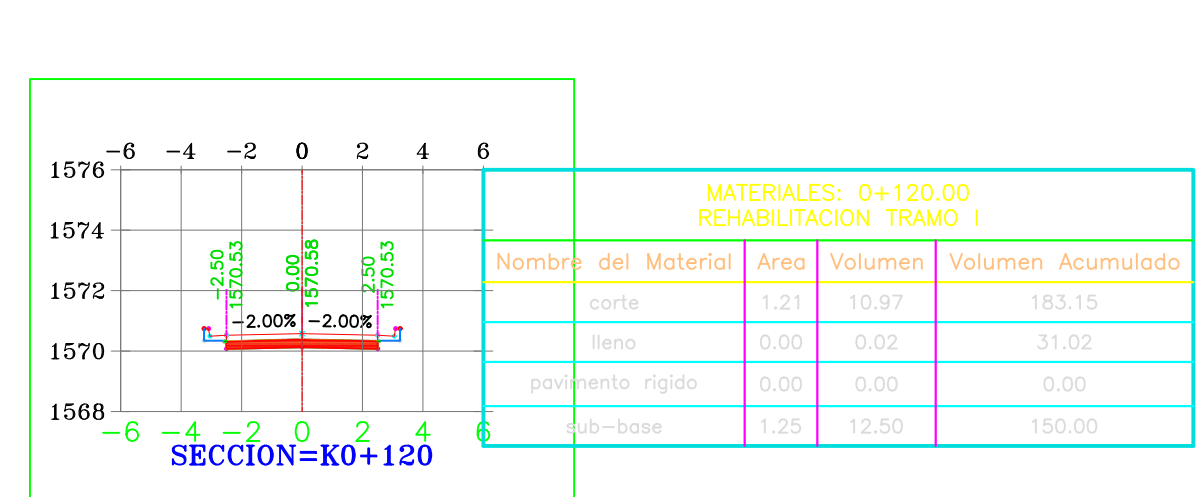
−6 −4 −2 0 2 4 6

1576
1574
1572
1570
1568

−2.50
1570.53
0.00
1570.58
2.50
1570.53

−2.00% −2.00%

−6 −4 −2 0 2 4 6

SECCION=K0+120

MATERIALES: 0+120.00
REHABILITACION TRAMO I

| Nombre del Material | Area | Volumen | Volumen Acumulado |
|---|---|---|---|
| corte | 1.21 | 10.97 | 183.15 |
| lleno | 0.00 | 0.02 | 31.02 |
| pavimento rigido | 0.00 | 0.00 | 0.00 |
| sub−base | 1.25 | 12.50 | 150.00 |